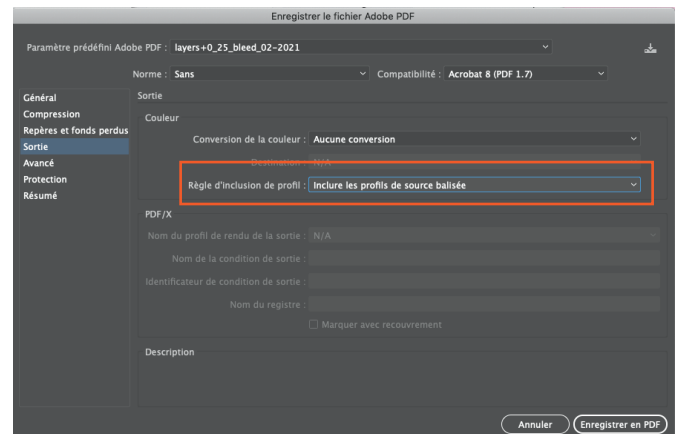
Enregistrer le fichier Adobe PDF

Paramètre prédéfini Adobe PDF : layers+0_25_bleed_02-2021

Norme : Sans

Compatibilité : Acrobat 8 (PDF 1.7)

Général
Compression
Repères et fonds perdus
Sortie
Avancé
Protection
Résumé

Sortie

Couleur

Conversion de la couleur : Aucune conversion

Destination : N/A

Règle d'inclusion de profil : Inclure les profils de source balisée

PDF/X

Nom du profil de rendu de la sortie : N/A

Nom de la condition de sortie :

Identificateur de condition de sortie :

Nom du registre :

Marquer avec recouvrement

Description

Annuler

Enregistrer en PDF